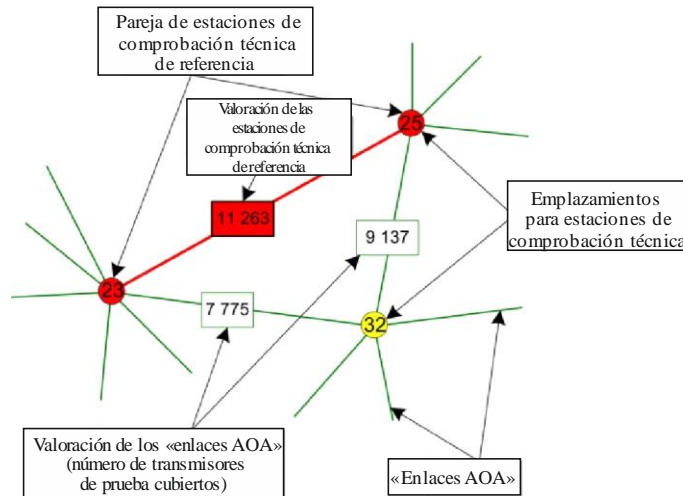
Pareja de estaciones de comprobación técnica de referencia

Valoración de las estaciones de comprobación técnica de referencia

25

11 263

Emplazamientos para estaciones de comprobación técnica

9 137

23

7 775

32

Valoración de los «enlaces AOA» (número de transmisores de prueba cubiertos)

«Enlaces AOA»